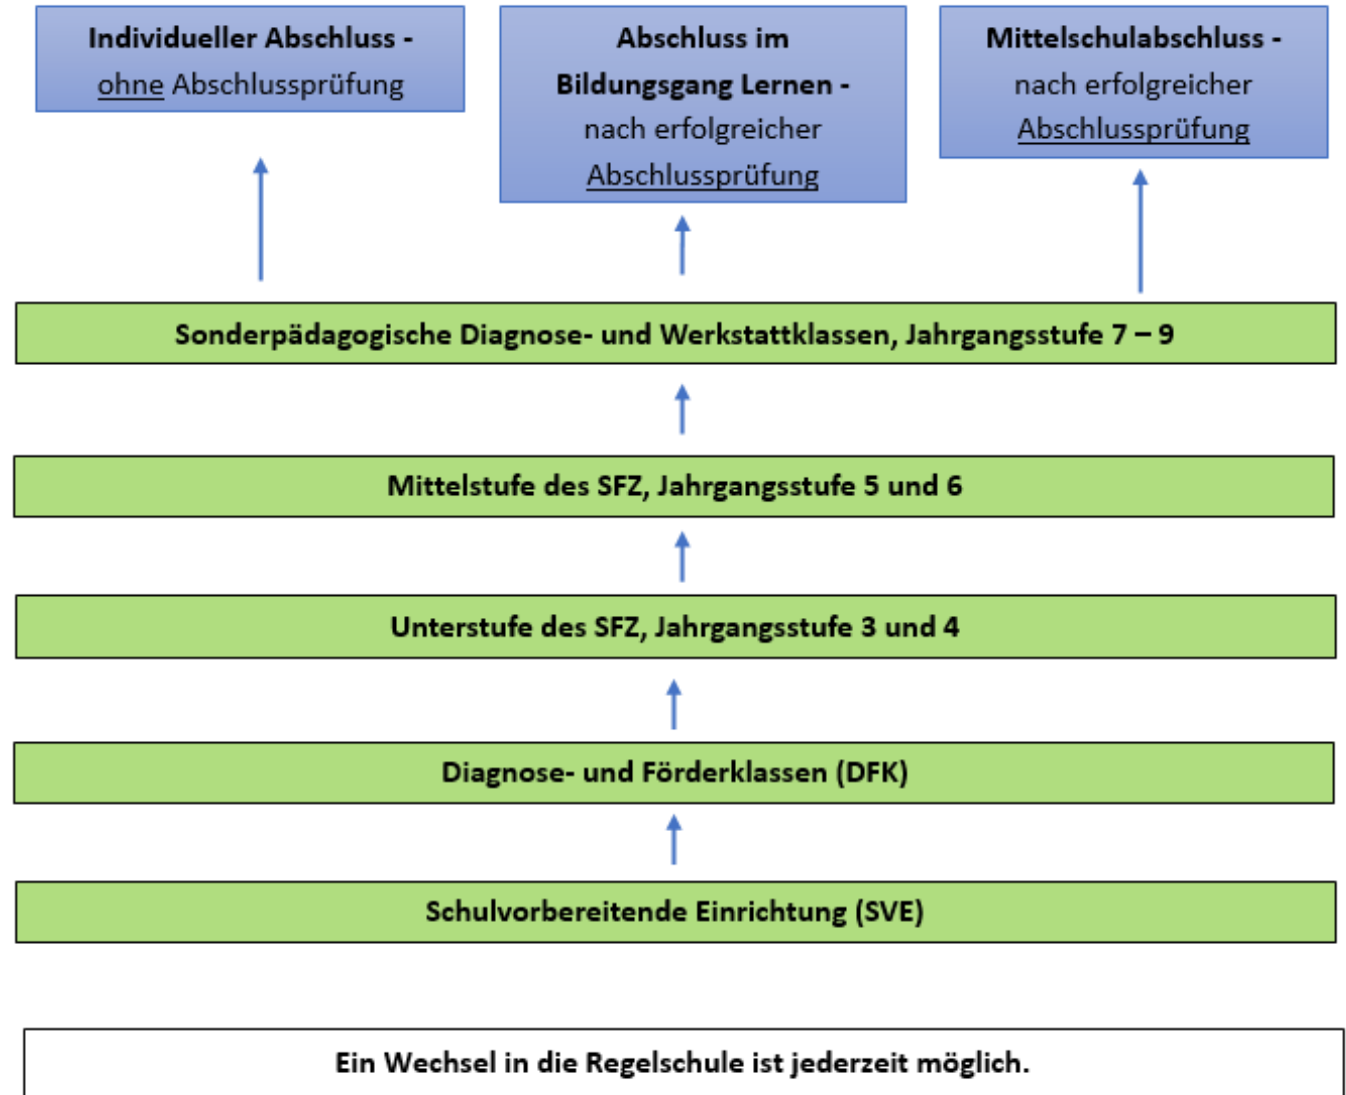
Individueller Abschluss - ohne Abschlussprüfung

Abschluss im Bildungsgang Lernen - nach erfolgreicher Abschlussprüfung

Mittelschulabschluss - nach erfolgreicher Abschlussprüfung

Sonderpädagogische Diagnose- und Werkstattklassen, Jahrgangsstufe 7 – 9

Mittelstufe des SFZ, Jahrgangsstufe 5 und 6

Unterstufe des SFZ, Jahrgangsstufe 3 und 4

Diagnose- und Förderklassen (DFK)

Schulvorbereitende Einrichtung (SVE)

Ein Wechsel in die Regelschule ist jederzeit möglich.